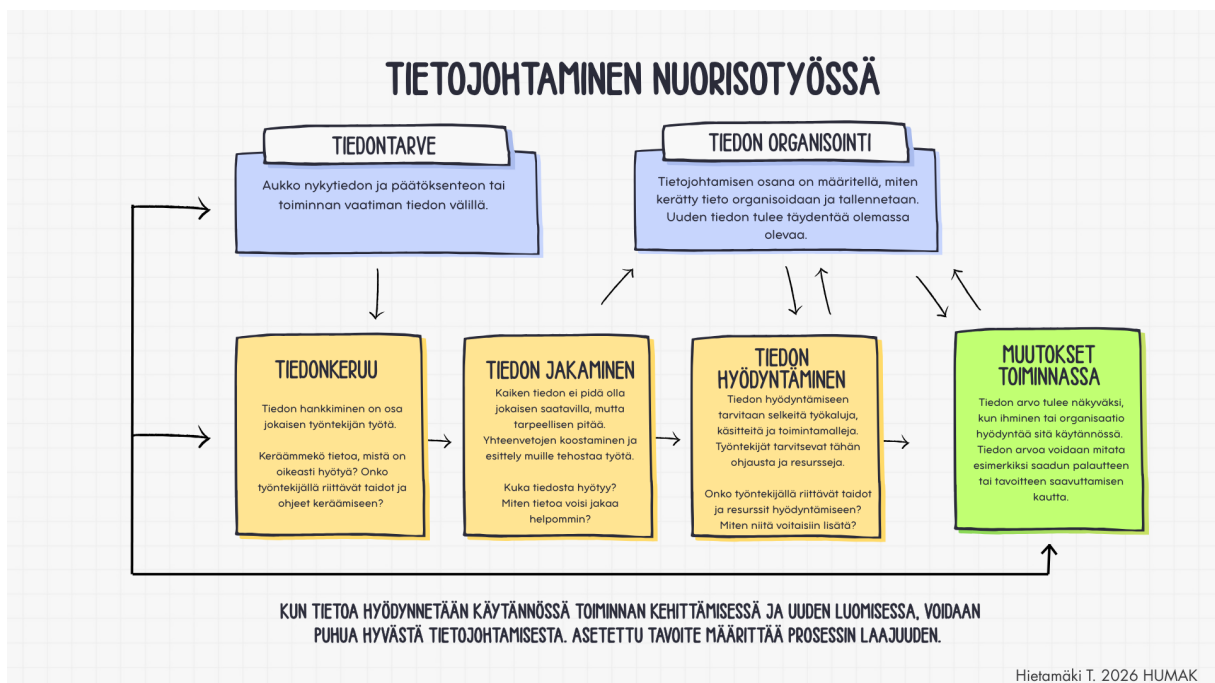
TIETOJOHTAMINEN NUORISOTYÖSSÄ

TIEDONTARVE

Aukko nykytiedon ja päätöksenteon tai toiminnan vaatiman tiedon välillä.

TIEDON ORGANISOINTI

Tietojohtamisen osana on määritellä, miten kerätty tieto organisoidaan ja tallennetaan. Uuden tiedon tulee täydentää olemassa olevaa.

TIEDONKERUU

Tiedon hankkiminen on osa jokaisen työntekijän työtä.

Keräämmekö tietoa, mistä on oikeasti hyötyä? Onko työntekijällä riittävät taidot ja ohjeet keräämiseen?

TIEDON JAKAMINEN

Kaiken tiedon ei pidä olla jokaisen saatavilla, mutta tarpeellisen pitää. Yhteenvetojen koostaminen ja esittely muille tehostaa työtä.

Kuka tiedosta hyötyy? Miten tietoa voisi jakaa helpommin?

TIEDON HYÖDYNTÄMINEN

Tiedon hyödyntämiseen tarvitaan selkeitä työkaluja, käsitteitä ja toimintamalleja. Työntekijät tarvitsevat tähän ohjausta ja resursseja.

Onko työntekijällä riittävät taidot ja resurssit hyödyntämiseen? Miten niitä voitaisiin lisätä?

MUUTOKSET TOIMINNASSA

Tiedon arvo tulee näkyväksi, kun ihminen tai organisaatio hyödyntää sitä käytännössä. Tiedon arvoa voidaan mitata esimerkiksi saadun palautteen tai tavoitteen saavuttamisen kautta.

KUN TIETOA HYÖDYNNETÄÄN KÄYTÄNNÖSSÄ TOIMINNAN KEHITTÄMISESSÄ JA UUDEN LUOMISESSA, VOIDAAN PUHUA HYVÄSTÄ TIETOJOHTAMISESTA. ASETETTU TAVOITE MÄÄRITTÄÄ PROSESSIN LAAJUUDEN.

Hietamäki T. 2026 HUMAK